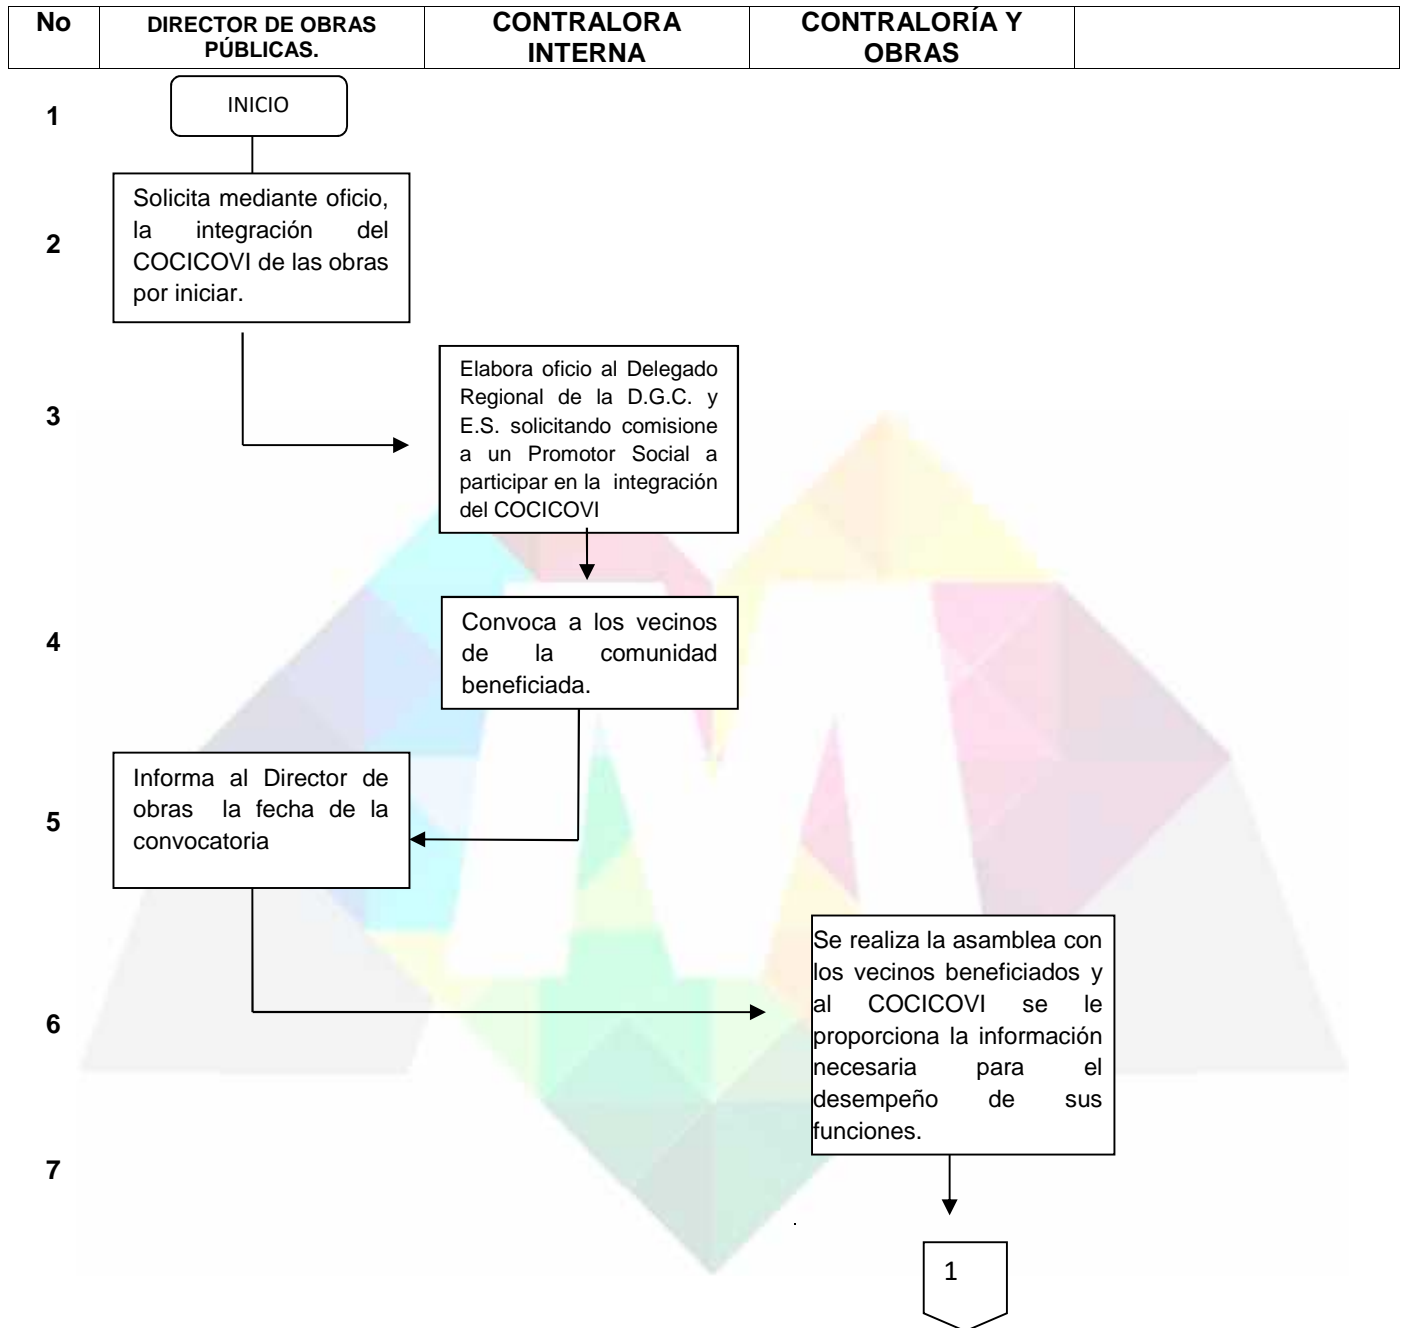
| No | DIRECTOR DE OBRAS PÚBLICAS. | CONTRALORA INTERNA | CONTRALORÍA Y OBRAS | |
|---|---|---|---|---|

1

INICIO

2

Solicita mediante oficio, la integración del COCICOVI de las obras por iniciar.

3

Elabora oficio al Delegado Regional de la D.G.C. y E.S. solicitando comisione a un Promotor Social a participar en la integración del COCICOVI

4

Convoca a los vecinos de la comunidad beneficiada.

5

Informa al Director de obras la fecha de la convocatoria

6

Se realiza la asamblea con los vecinos beneficiados y al COCICOVI se le proporciona la información necesaria para el desempeño de sus funciones.

7

1